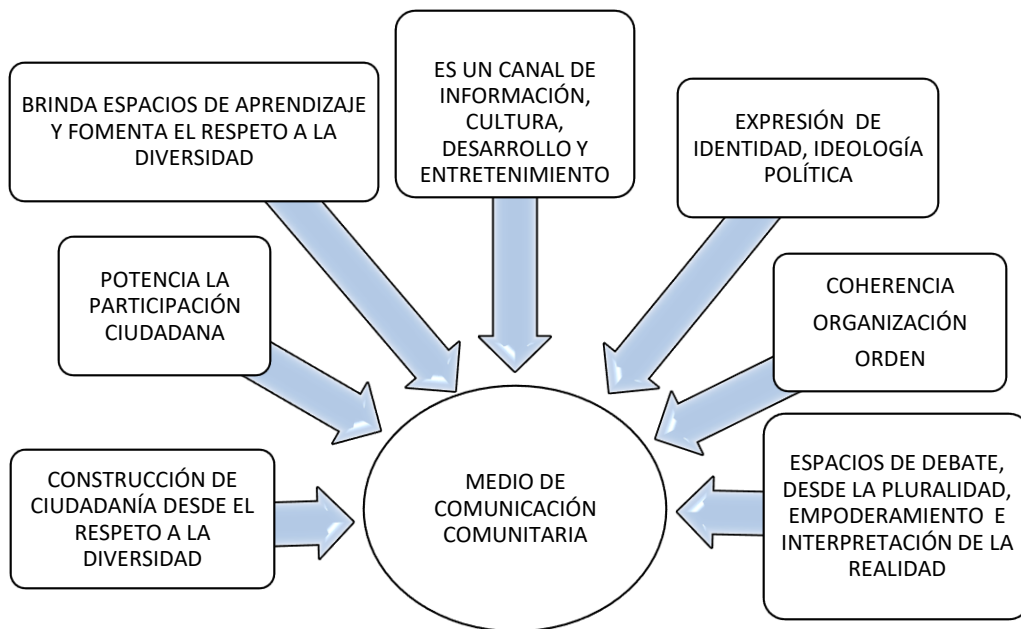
BRINDA ESPACIOS DE APRENDIZAJE Y FOMENTA EL RESPETO A LA DIVERSIDAD

ES UN CANAL DE INFORMACIÓN, CULTURA, DESARROLLO Y ENTRETENIMIENTO

EXPRESIÓN DE IDENTIDAD, IDEOLOGÍA POLÍTICA

POTENCIA LA PARTICIPACIÓN CIUDADANA

COHERENCIA
ORGANIZACIÓN
ORDEN

CONSTRUCCIÓN DE CIUDADANÍA DESDE EL RESPETO A LA DIVERSIDAD

MEDIO DE COMUNICACIÓN COMUNITARIA

ESPACIOS DE DEBATE, DESDE LA PLURALIDAD, EMPODERAMIENTO E INTERPRETACIÓN DE LA REALIDAD